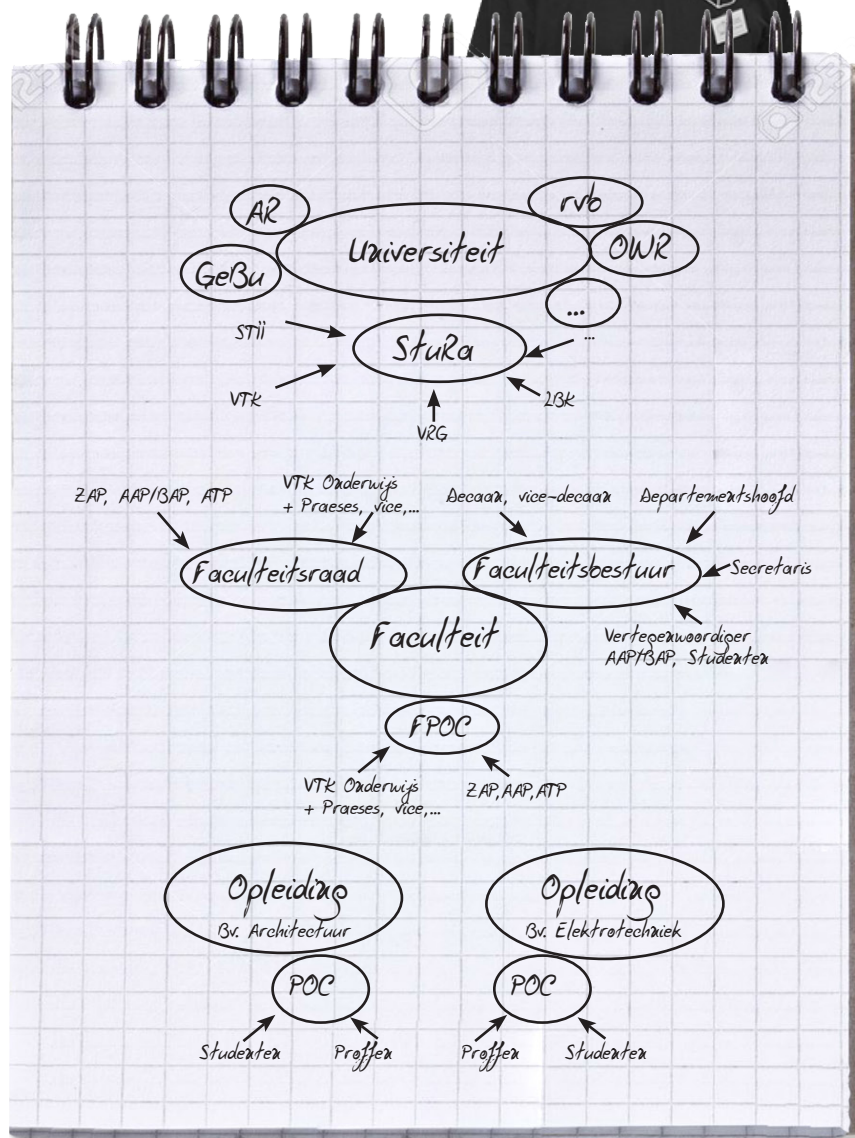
AR

rvb

Universiteit

OWR

GeBu

...

STII

StuRa

...

VTK

LBK

VRG

ZAP, AAP/BAP, ATP

VTK Onderwijs + Praeses, vice,...

Decaan, vice-decaan

Departementshoofd

Faculteitsraad

Faculteitsbestuur

Secretaris

Faculteit

Vertegenwoordiger AAP/BAP, Studenten

FPOC

VTK Onderwijs + Praeses, vice,...

ZAP, AAP, ATP

Opleiding
Bv. Architectuur

Opleiding
Bv. Elektrotechniek

POC

POC

Studenten

Proffen

Proffen

Studenten